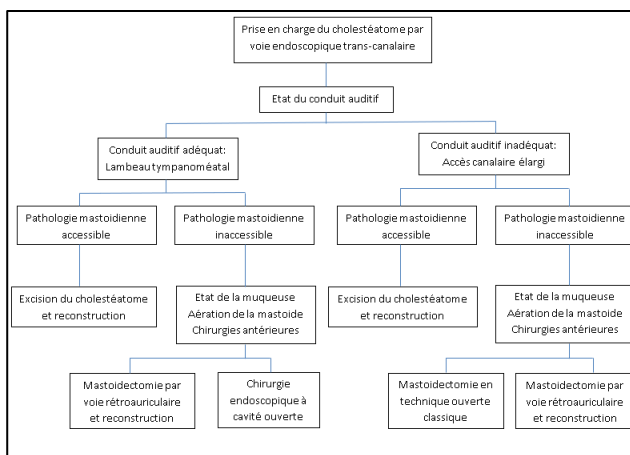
Prise en charge du cholestéatome par voie endoscopique trans-canalaire

Etat du conduit auditif

Conduit auditif adéquat: Lambeau tympanoméatal

Conduit auditif inadéquat: Accès canalaire élargi

Pathologie mastoidienne accessible

Pathologie mastoidienne inaccessible

Pathologie mastoidienne accessible

Pathologie mastoidienne inaccessible

Excision du cholestéatome et reconstruction

Etat de la muqueuse Aération de la mastoide Chirurgies antérieures

Excision du cholestéatome et reconstruction

Etat de la muqueuse Aération de la mastoide Chirurgies antérieures

Mastoidectomie par voie rétroauriculaire et reconstruction

Chirurgie endoscopique à cavité ouverte

Mastoidectomie en technique ouverte classique

Mastoidectomie par voie rétroauriculaire et reconstruction